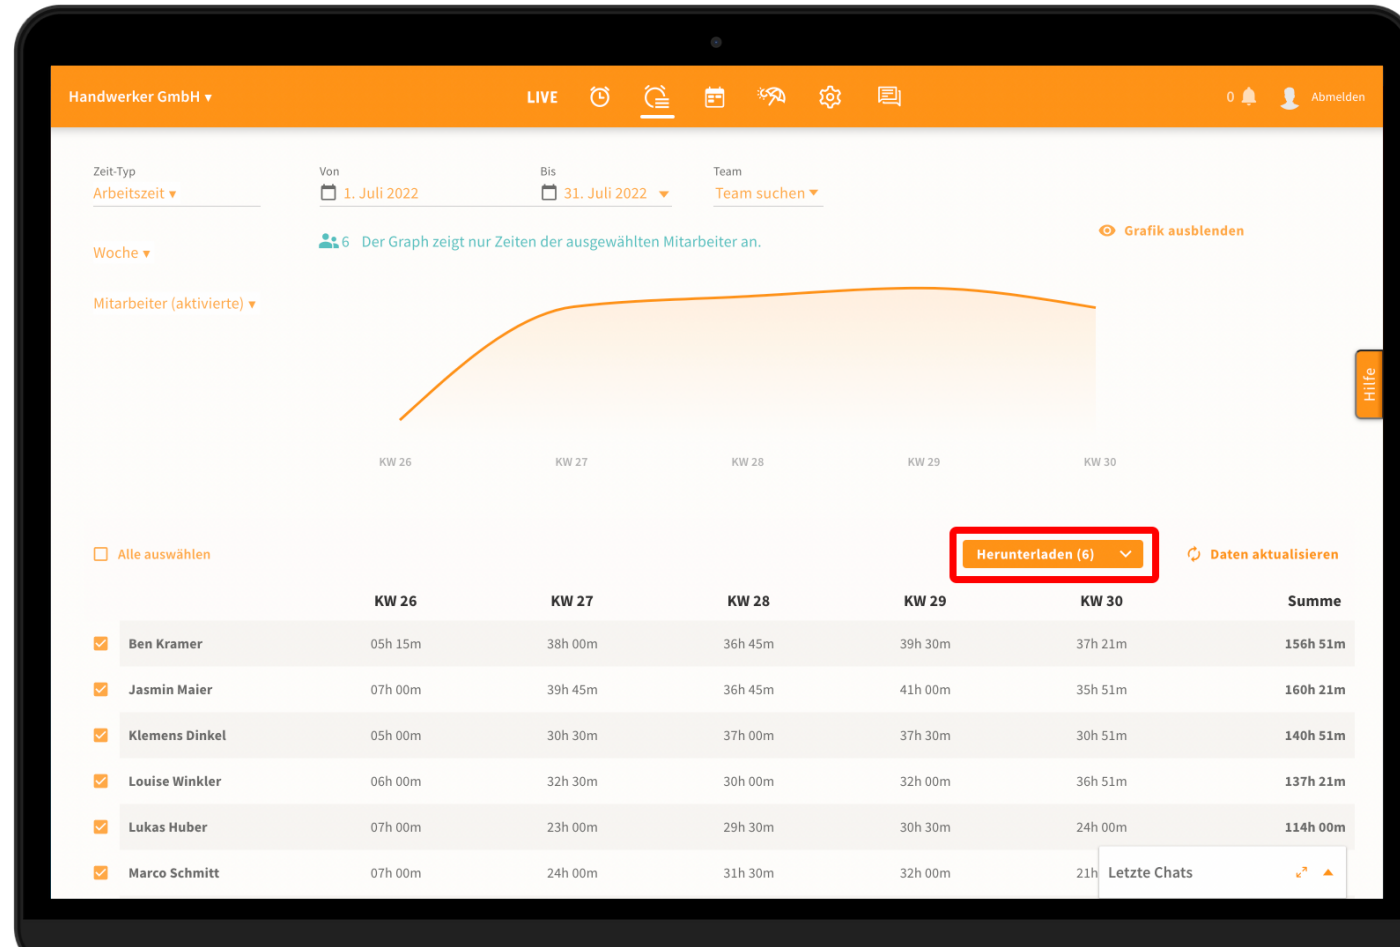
Handwerker GmbH ▾

LIVE

0

Abmelden

Zeit-Typ
Arbeitszeit ▾

Von
1. Juli 2022

Bis
31. Juli 2022

Team
Team suchen

Woche ▾

6 Der Graph zeigt nur Zeiten der ausgewählten Mitarbeiter an.

Grafik ausblenden

Mitarbeiter (aktivierte) ▾

Hilfe

KW 26 KW 27 KW 28 KW 29 KW 30

Alle auswählen

Herunterladen (6)

Daten aktualisieren

| | KW 26 | KW 27 | KW 28 | KW 29 | KW 30 | Summe |
|---|---|---|---|---|---|---|
| Ben Kramer | 05h 15m | 38h 00m | 36h 45m | 39h 30m | 37h 21m | 156h 51m |
| Jasmin Maier | 07h 00m | 39h 45m | 36h 45m | 41h 00m | 35h 51m | 160h 21m |
| Klemens Dinkel | 05h 00m | 30h 30m | 37h 00m | 37h 30m | 30h 51m | 140h 51m |
| Louise Winkler | 06h 00m | 32h 30m | 30h 00m | 32h 00m | 36h 51m | 137h 21m |
| Lukas Huber | 07h 00m | 23h 00m | 29h 30m | 30h 30m | 24h 00m | 114h 00m |
| Marco Schmitt | 07h 00m | 24h 00m | 31h 30m | 32h 00m | 21h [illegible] | |

Letzte Chats